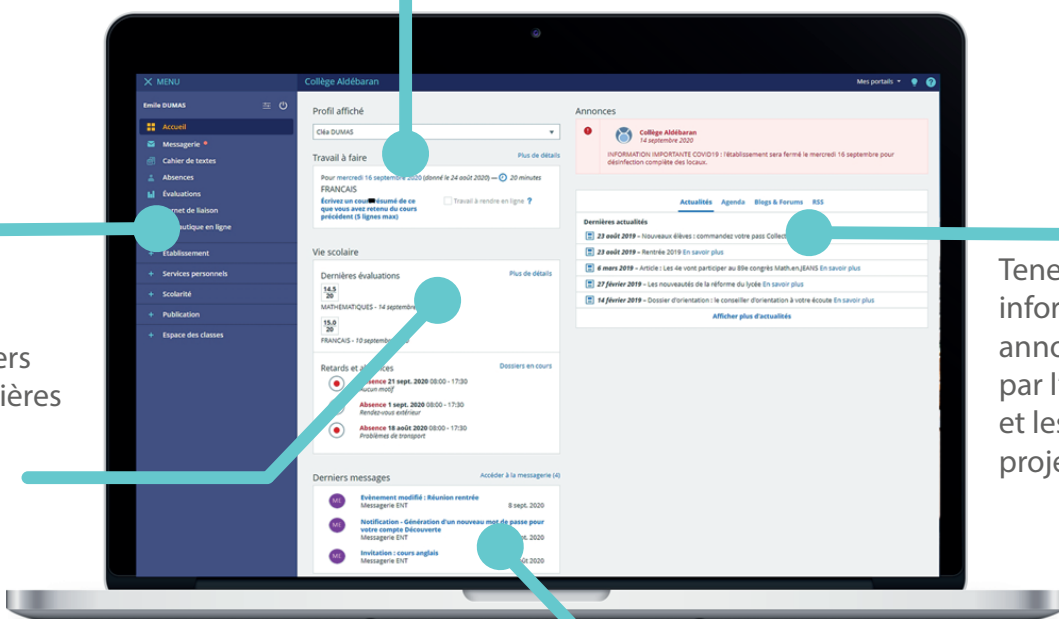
MENU

Collège Aldébaran

Mes portails

Emile DUMAS

Accueil

Messagerie

Cahier de textes

Absences

Évaluations

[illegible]rnet de liaison

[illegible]utique en ligne

Établissement

Services personnels

Scolarité

Publication

Espace des classes

Profil affiché

Cléa DUMAS

Travail à faire

Plus de détails

Pour mercredi 16 septembre 2020 (donné le 24 août 2020) — 20 minutes

FRANCAIS

Écrivez un cou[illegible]ésumé de ce que vous avez retenu du cours précédent (5 lignes max)

Travail à rendre en ligne ?

Vie scolaire

Dernières évaluations

Plus de détails

14.5
20

MATHEMATIQUES - 14 septembre

15.0
20

FRANCAIS - 10 septemb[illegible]

Retards et a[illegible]ces

Dossiers en cours

Absence 21 sept. 2020 08:00 - 17:30
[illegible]ucun motif

Absence 1 sept. 2020 08:00 - 17:30
Rendez-vous extérieur

Absence 18 août 2020 08:00 - 17:30
Problèmes de transport

Derniers messages

Accéder à la messagerie (4)

ME Évènement modifié : Réunion rentrée
Messagerie ENT
8 sept. 2020

ME Notification - Génération d'un nouveau mot de passe pour votre compte Découverte
Messagerie ENT
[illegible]ept. 2020

ME Invitation : cours anglais
Messagerie ENT
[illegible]ût 2020

Annonces

Collège Aldébaran
14 septembre 2020

INFORMATION IMPORTANTE COVID19 : l'établissement sera fermé le mercredi 16 septembre pour désinfection complète des locaux.

Actualités Agenda Blogs & Forums RSS

Dernières actualités

23 août 2019 – Nouveaux élèves : commandez votre pass Collec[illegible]

23 août 2019 – Rentrée 2019 En savoir plus

6 mars 2019 – Article : Les 4e vont participer au 8ile congrès Math.en.JEANS En savoir plus

27 février 2019 – Les nouveautés de la réforme du lycée En savoir plus

14 février 2019 – Dossier d'orientation : le conseiller d'orientation à votre écoute En savoir plus

Afficher plus d'actualités

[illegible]ers
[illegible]ières

Tene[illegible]
infor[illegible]
anno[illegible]
par l'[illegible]
et les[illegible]
proje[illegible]